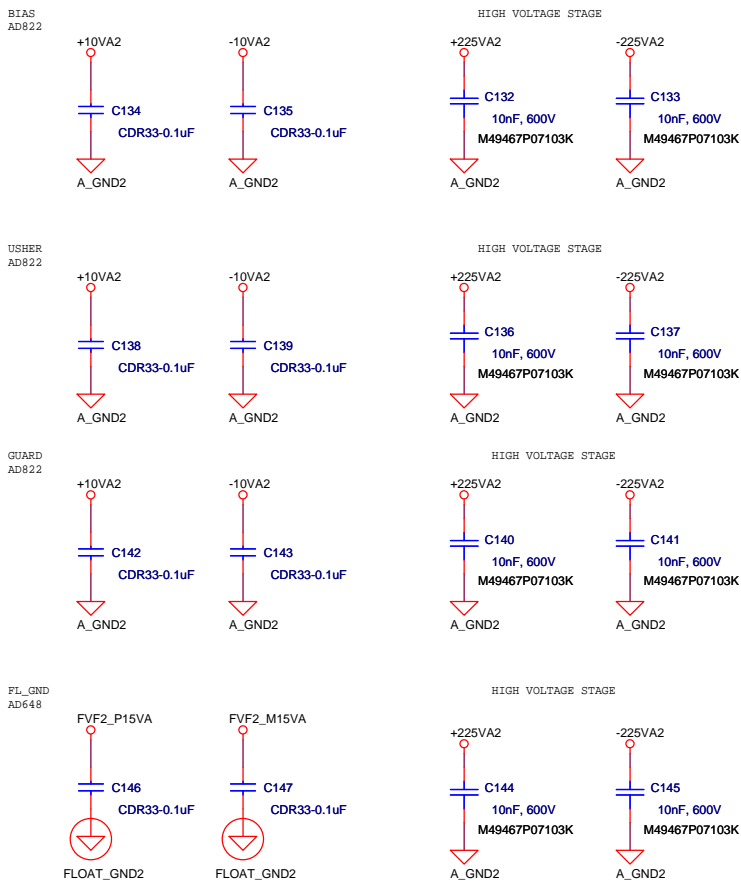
BIAS
AD822

HIGH VOLTAGE STAGE

+10VA2
C134
CDR33-0.1uF
A_GND2

-10VA2
C135
CDR33-0.1uF
A_GND2

+225VA2
C132
10nF, 600V
M49467P07103K
A_GND2

-225VA2
C133
10nF, 600V
M49467P07103K
A_GND2

USHER
AD822

HIGH VOLTAGE STAGE

+10VA2
C138
CDR33-0.1uF
A_GND2

-10VA2
C139
CDR33-0.1uF
A_GND2

+225VA2
C136
10nF, 600V
M49467P07103K
A_GND2

-225VA2
C137
10nF, 600V
M49467P07103K
A_GND2

GUARD
AD822

HIGH VOLTAGE STAGE

+10VA2
C142
CDR33-0.1uF
A_GND2

-10VA2
C143
CDR33-0.1uF
A_GND2

+225VA2
C140
10nF, 600V
M49467P07103K
A_GND2

-225VA2
C141
10nF, 600V
M49467P07103K
A_GND2

FL_GND
AD648

HIGH VOLTAGE STAGE

FVF2_P15VA
C146
CDR33-0.1uF
FLOAT_GND2

FVF2_M15VA
C147
CDR33-0.1uF
FLOAT_GND2

+225VA2
C144
10nF, 600V
M49467P07103K
A_GND2

-225VA2
C145
10nF, 600V
M49467P07103K
A_GND2